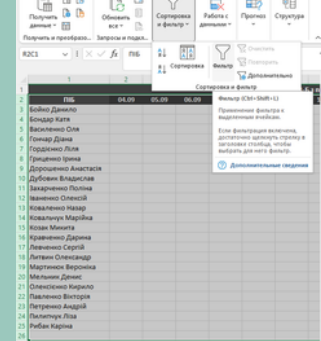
Получить данные
Обновить все
Сортировка и фильтр
Работа с данными
Прогноз
Структура
Получить и преобразова...
Запросы и подкл...
R2C1
$f_x$
ПІБ
Сортировка
Фильтр
Очистить
Повторить
Дополнительно
Сортировка и фильтр
ПІБ
04.09
05.09
06.09
Бойко Данило
Бондар Катя
Василенко Оля
Гончар Діана
Гордієнко Ліза
Гриценко Ірина
Дорошенко Анастасія
Дубовик Владислав
Захарченко Поліна
Іваненко Олексій
Коваленко Назар
Ковальчук Марійка
Козак Микита
Кравченко Дарина
Левченко Сергій
Литвин Олександр
Мартинюк Вероніка
Мельник Денис
Олексієнко Кирило
Павленко Вікторія
Петренко Андрій
Пилипчук Ліза
Рибак Каріна
Фильтр (Ctrl+Shift+L)
Применение фильтра к выделенным ячейкам.
Если фильтрация включена, достаточно щелкнуть стрелку в заголовке столбца, чтобы выбрать для него фильтр.
Дополнительные сведения